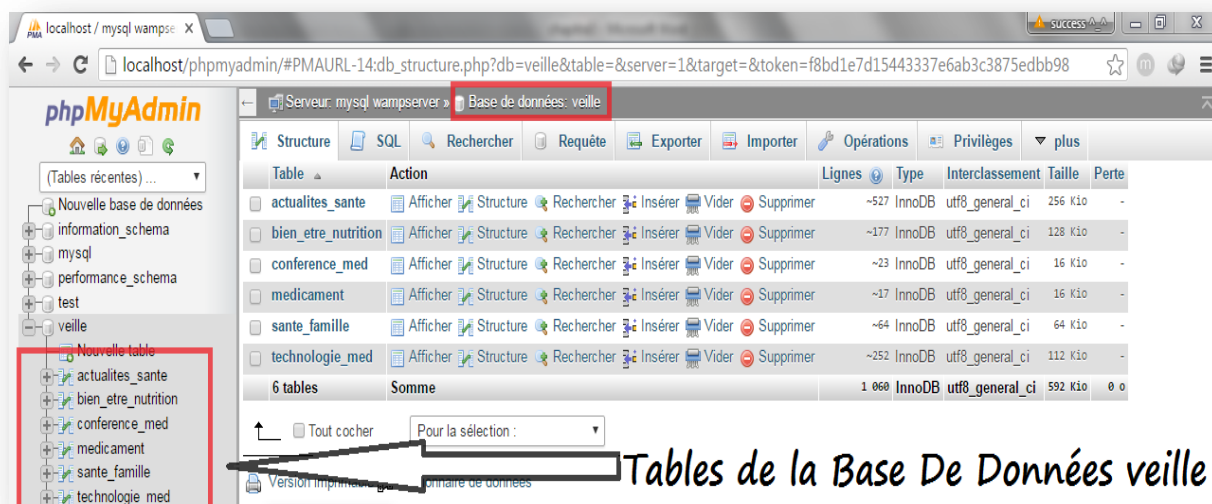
localhost / mysql wampse ×

success

localhost/phpmyadmin/#PMAURL-14:db_structure.php?db=veille&table=&server=1&target=&token=f8bd1e7d15443337e6ab3c3875edbb98

phpMyAdmin

(Tables récentes) ...

Nouvelle base de données
information_schema
mysql
performance_schema
test
veille
Nouvelle table
actualites_sante
bien_etre_nutrition
conference_med
medicament
sante_famille
technologie_med

Serveur: mysql wampserver » Base de données: veille

Structure | SQL | Rechercher | Requête | Exporter | Importer | Opérations | Privilèges | plus

| Table | Action | Lignes | Type | Interclassement | Taille | Perte |
|---|---|---|---|---|---|---|
| actualites_sante | Afficher Structure Rechercher Insérer Vider Supprimer | ~527 | InnoDB | utf8_general_ci | 256 Kio | - |
| bien_etre_nutrition | Afficher Structure Rechercher Insérer Vider Supprimer | ~177 | InnoDB | utf8_general_ci | 128 Kio | - |
| conference_med | Afficher Structure Rechercher Insérer Vider Supprimer | ~23 | InnoDB | utf8_general_ci | 16 Kio | - |
| medicament | Afficher Structure Rechercher Insérer Vider Supprimer | ~17 | InnoDB | utf8_general_ci | 16 Kio | - |
| sante_famille | Afficher Structure Rechercher Insérer Vider Supprimer | ~64 | InnoDB | utf8_general_ci | 64 Kio | - |
| technologie_med | Afficher Structure Rechercher Insérer Vider Supprimer | ~252 | InnoDB | utf8_general_ci | 112 Kio | - |
| 6 tables | Somme | 1 060 | InnoDB | utf8_general_ci | 592 Kio | 0 o |

Tout cocher  Pour la sélection :

Version imprimable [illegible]ionnaire de données

Tables de la Base De Données veille